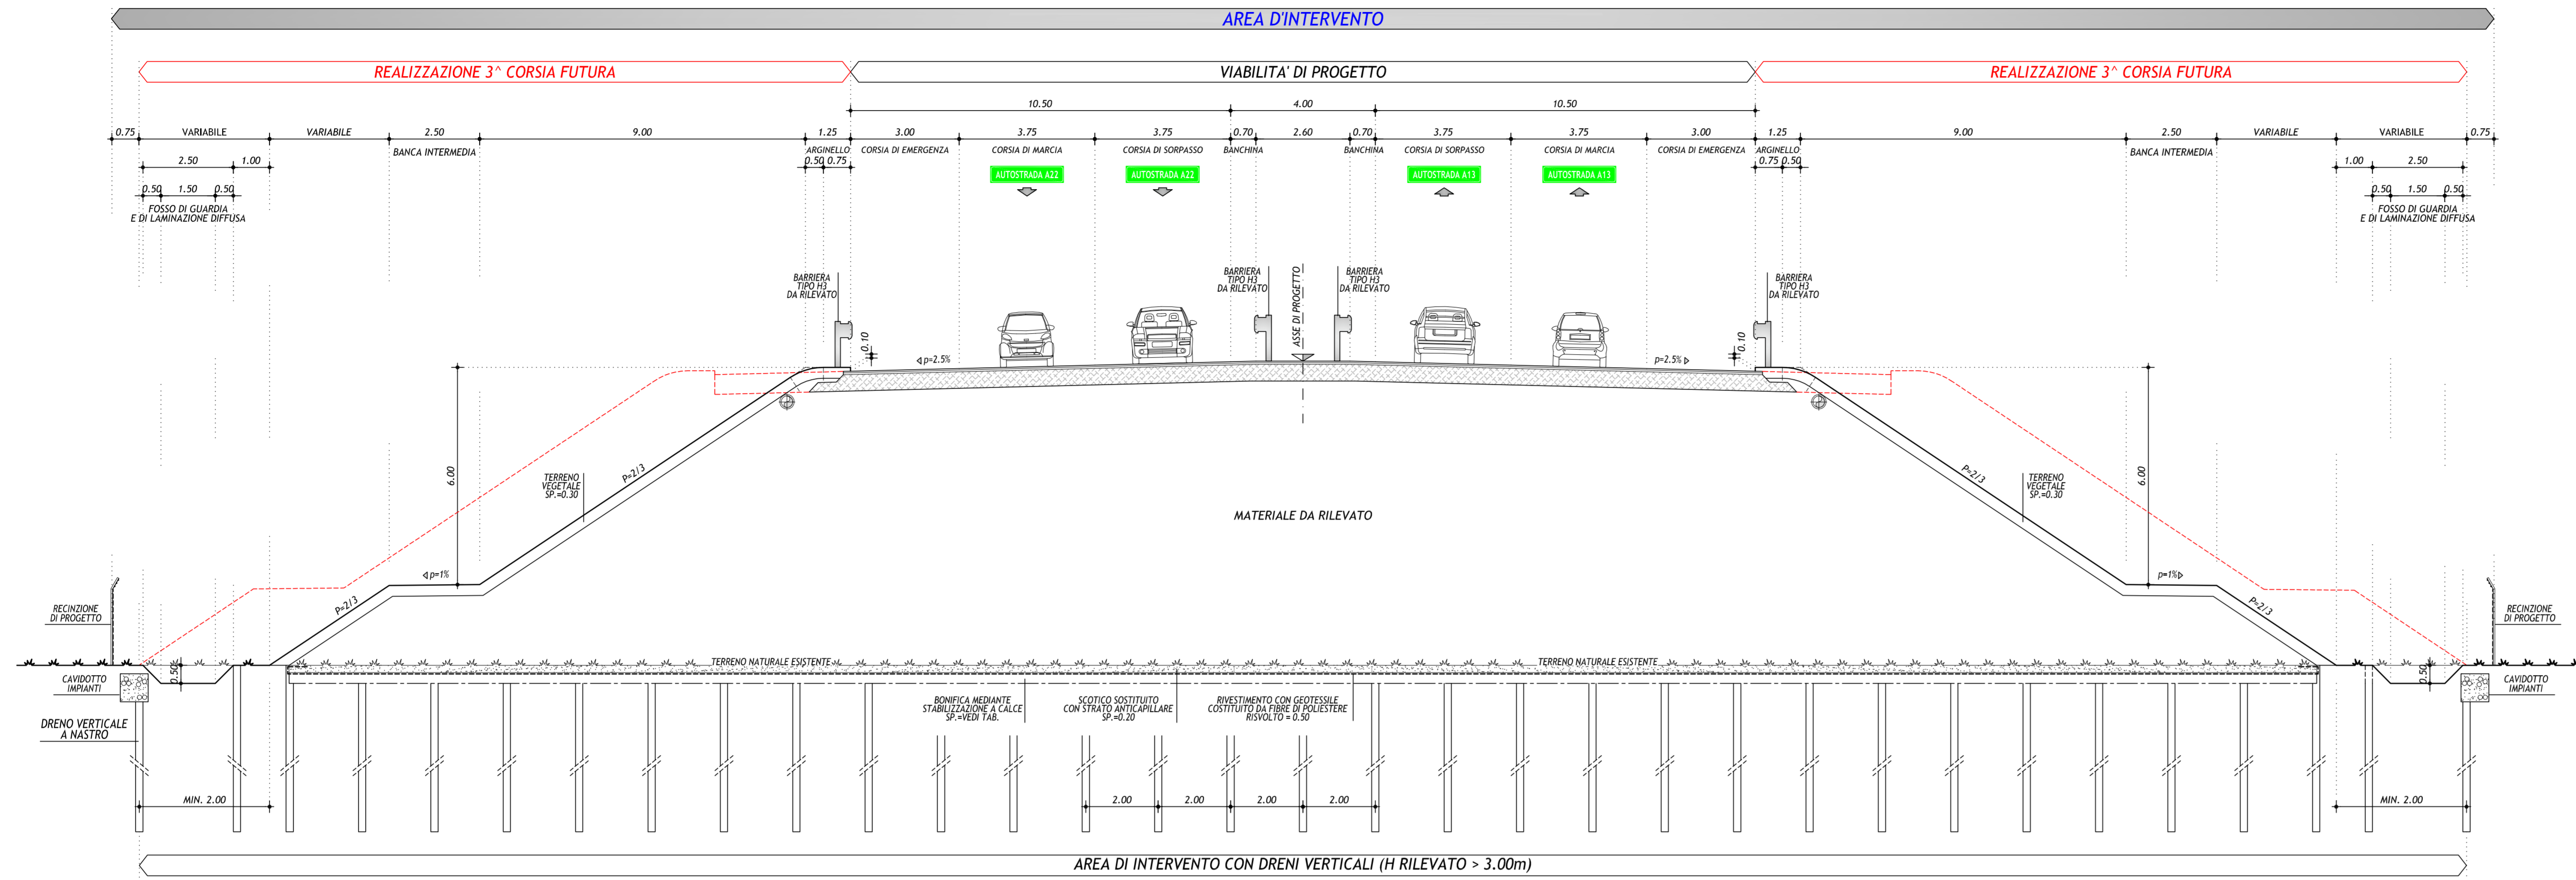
AREA D'INTERVENTO

REALIZZAZIONE 3^ CORSIA FUTURA

VIABILITA' DI PROGETTO

REALIZZAZIONE 3^ CORSIA FUTURA

10.50 4.00 10.50

0.75 VARIABILE VARIABILE 2.50 9.00 1.25 3.00 3.75 3.75 0.70 2.60 0.70 3.75 3.75 3.00 1.25 9.00 2.50 VARIABILE VARIABILE 0.75

2.50 1.00

BANCA INTERMEDIA

ARGINELLO
0.50 0.75

CORSIA DI EMERGENZA

CORSIA DI MARCIA

CORSIA DI SORPASSO

BANCHINA

BANCHINA

CORSIA DI SORPASSO

CORSIA DI MARCIA

CORSIA DI EMERGENZA

ARGINELLO
0.75 0.50

BANCA INTERMEDIA

1.00 2.50

0.50 1.50 0.50
FOSSO DI GUARDIA
E DI LAMINAZIONE DIFFUSA

AUTOSTRADA A22

AUTOSTRADA A22

AUTOSTRADA A13

AUTOSTRADA A13

0.50 1.50 0.50
FOSSO DI GUARDIA
E DI LAMINAZIONE DIFFUSA

BARRIERA
TIPO H3
DA RILEVATO

BARRIERA
TIPO H3
DA RILEVATO

ASSE DI PROGETTO

BARRIERA
TIPO H3
DA RILEVATO

BARRIERA
TIPO H3
DA RILEVATO

0.10

p=2.5%

p=2.5%

0.10

6.00

TERRENO
VEGETALE
SP.=0.30

P=2/3

MATERIALE DA RILEVATO

P=2/3

TERRENO
VEGETALE
SP.=0.30

6.00

p=1%

p=1%

P=2/3

P=2/3

RECINZIONE
DI PROGETTO

RECINZIONE
DI PROGETTO

TERRENO NATURALE ESISTENTE

TERRENO NATURALE ESISTENTE

CAVIDOTTO
IMPIANTI

0.50

0.50

CAVIDOTTO
IMPIANTI

DRENO VERTICALE
A NASTRO

BONIFICA MEDIANTE
STABILIZZAZIONE A CALCE
SP.=VEDI TAB.

SCOTICO SOSTITUITO
CON STRATO ANTICAPILLARE
SP.=0.20

RIVESTIMENTO CON GEOTESSILE
COSTITUITO DA FIBRE DI POLIESTERE
RISVOLTO = 0.50

MIN. 2.00

2.00 2.00 2.00 2.00

MIN. 2.00

AREA DI INTERVENTO CON DRENI VERTICALI (H RILEVATO > 3.00m)